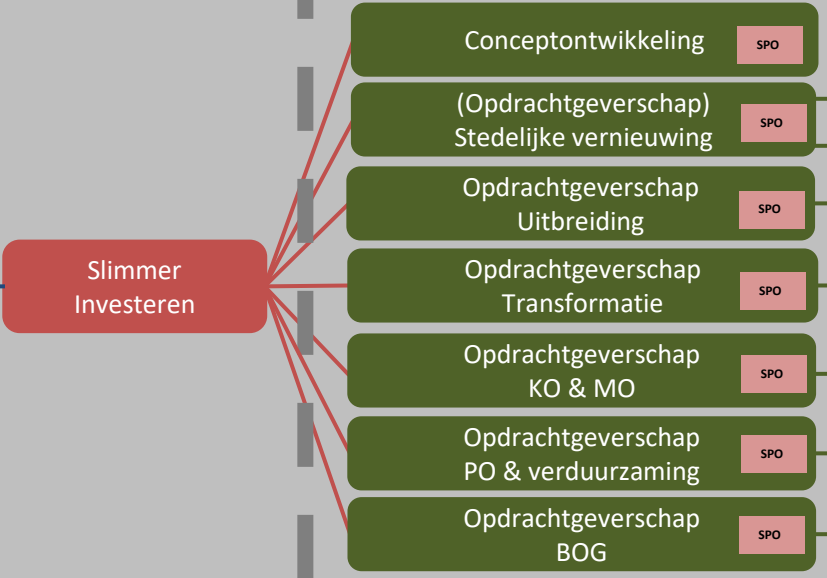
Slimmer Investeren

Conceptontwikkeling
SPO

(Opdrachtgeverschap) Stedelijke vernieuwing
SPO

Opdrachtgeverschap Uitbreiding
SPO

Opdrachtgeverschap Transformatie
SPO

Opdrachtgeverschap KO & MO
SPO

Opdrachtgeverschap PO & verduurzaming
SPO

Opdrachtgeverschap BOG
SPO